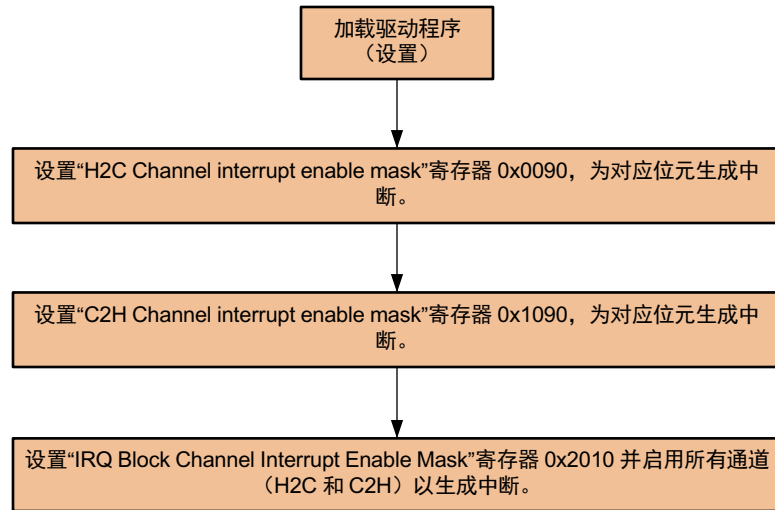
加载驱动程序
（设置）

设置“H2C Channel interrupt enable mask”寄存器 0x0090，为对应位元生成中断。

设置“C2H Channel interrupt enable mask”寄存器 0x1090，为对应位元生成中断。

设置“IRQ Block Channel Interrupt Enable Mask”寄存器 0x2010 并启用所有通道（H2C 和 C2H）以生成中断。